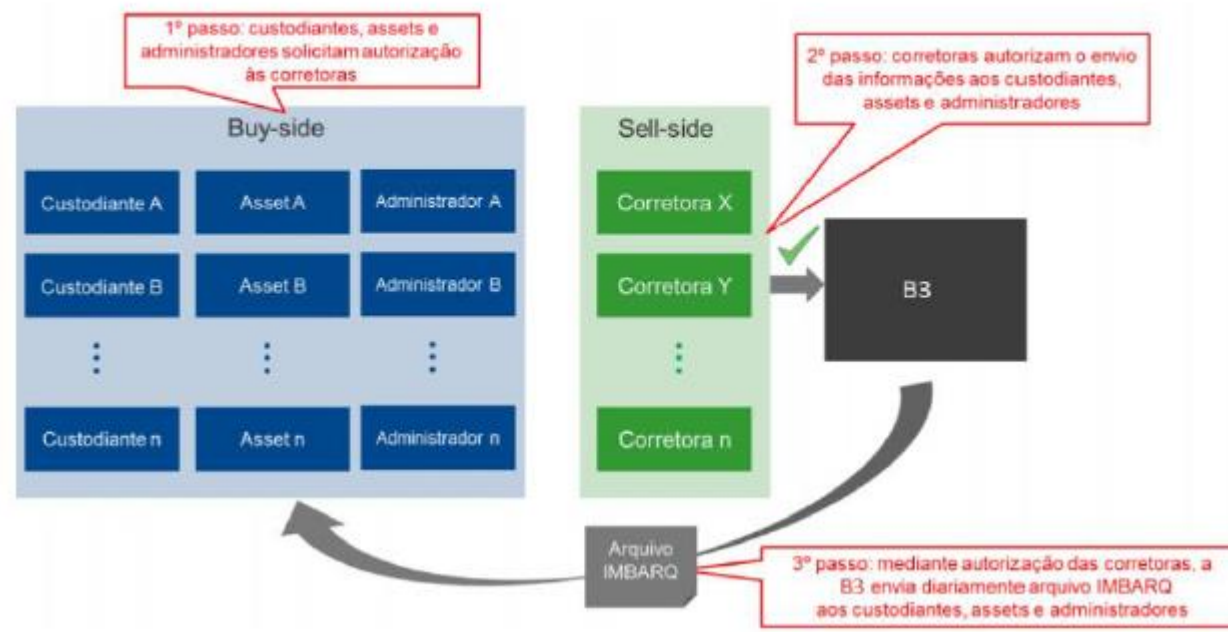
1º passo: custodiantes, assets e administradores solicitam autorização às corretoras

2º passo: corretoras autorizam o envio das informações aos custodiantes, assets e administradores

Buy-side

Custodiante A
Asset A
Administrador A
Custodiante B
Asset B
Administrador B
Custodiante n
Asset n
Administrador n

Sell-side

Corretora X
Corretora Y
Corretora n

B3

Arquivo IMBARQ

3º passo: mediante autorização das corretoras, a B3 envia diariamente arquivo IMBARQ aos custodiantes, assets e administradores